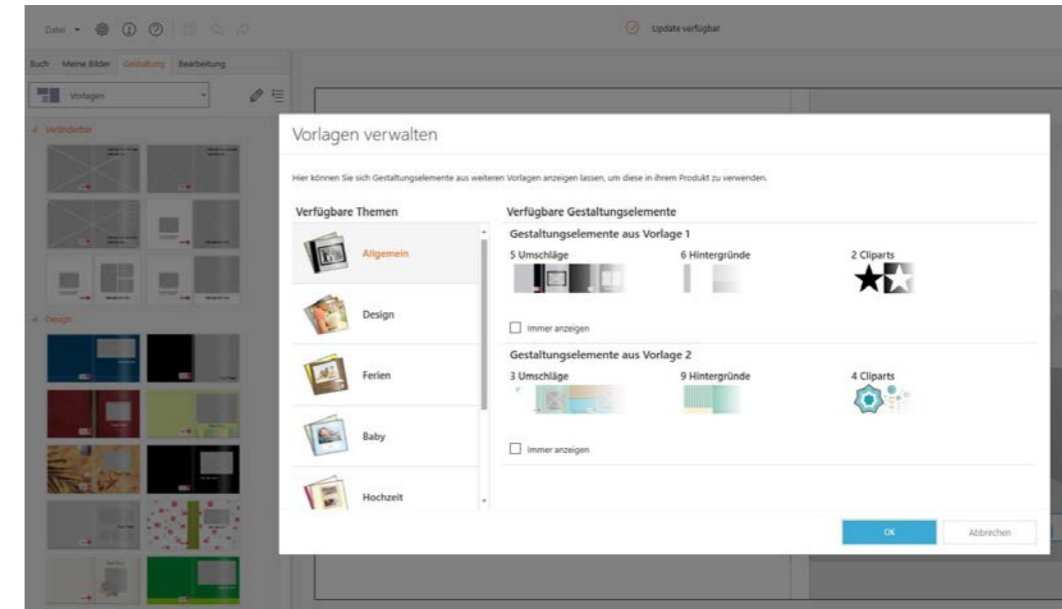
Datei ▾

Update verfügbar

Buch Meine Bilder Gestaltung Bearbeitung

Vorlagen

Veränderbar

Design

Vorlagen verwalten

Hier können Sie sich Gestaltungselemente aus weiteren Vorlagen anzeigen lassen, um diese in ihrem Produkt zu verwenden.

Verfügbare Themen

Allgemein

Design

Ferien

Baby

Hochzeit

Verfügbare Gestaltungselemente

Gestaltungselemente aus Vorlage 1

5 Umschläge

6 Hintergründe

2 Cliparts

Immer anzeigen

Gestaltungselemente aus Vorlage 2

3 Umschläge

9 Hintergründe

4 Cliparts

Immer anzeigen

OK

Abbrechen